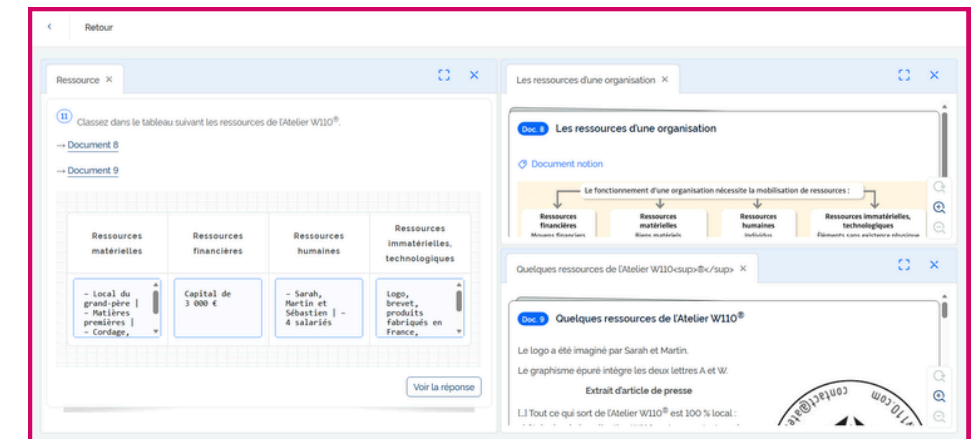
Retour

Ressource ×

11 Classez dans le tableau suivant les ressources de l'Atelier W110®.

→ Document 8

→ Document 9

| Ressources matérielles | Ressources financières | Ressources humaines | Ressources immatérielles, technologiques |
|---|---|---|---|
| - Local du grand-père \| - Matières premières \| - Cordage, | Capital de 3 000 € | - Sarah, Martin et Sébastien \| - 4 salariés | Logo, brevet, produits fabriqués en France, |

Voir la réponse

Les ressources d'une organisation ×

Doc. 8 Les ressources d'une organisation

Document notion

Le fonctionnement d'une organisation nécessite la mobilisation de ressources :

Ressources financières
Moyens financiers

Ressources matérielles
Biens matériels

Ressources humaines
Individus

Ressources immatérielles, technologiques
Éléments sans existence physique

Quelques ressources de l'Atelier W110<sup>®</sup> ×

Doc. 9 Quelques ressources de l'Atelier W110®

Le logo a été imaginé par Sarah et Martin.

Le graphisme épuré intègre les deux lettres A et W.

Extrait d'article de presse

[...] Tout ce qui sort de l'Atelier W110® est 100 % local :

contact@ate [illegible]
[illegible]